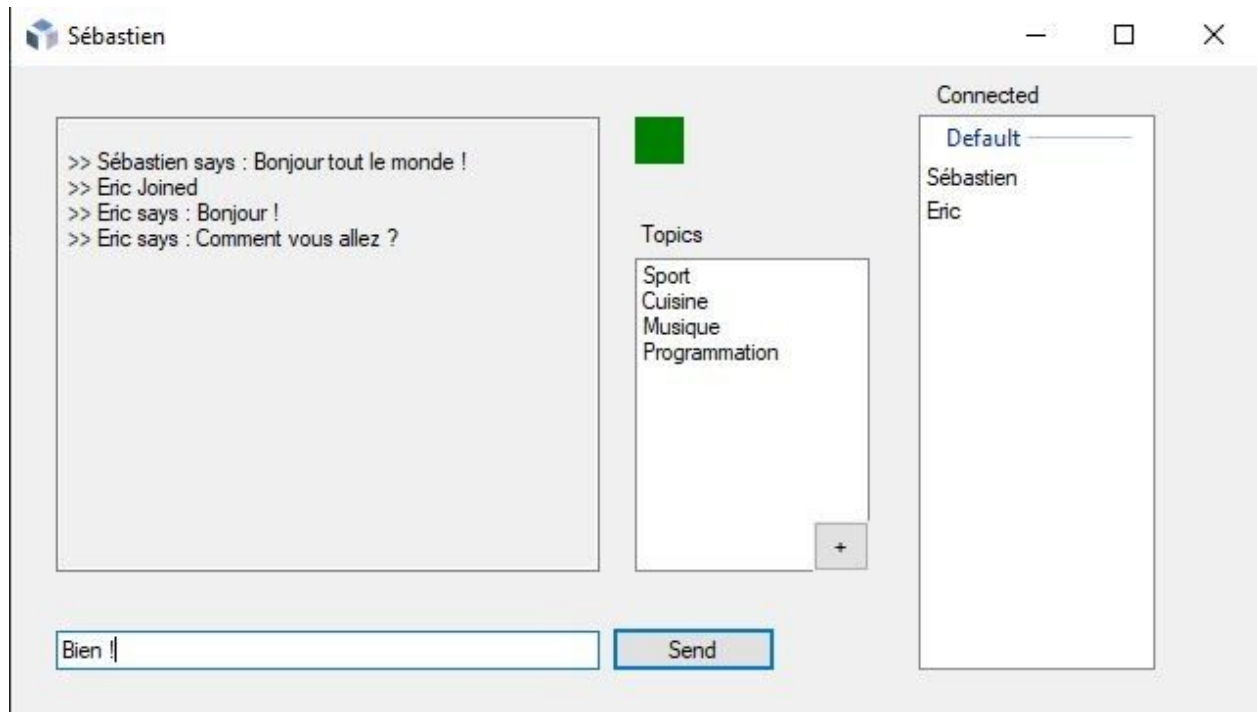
Sébastien

>> Sébastien says : Bonjour tout le monde !
>> Eric Joined
>> Eric says : Bonjour !
>> Eric says : Comment vous allez ?

Topics

Sport
Cuisine
Musique
Programmation

+

Connected

Default

Sébastien
Eric

Bien !

Send